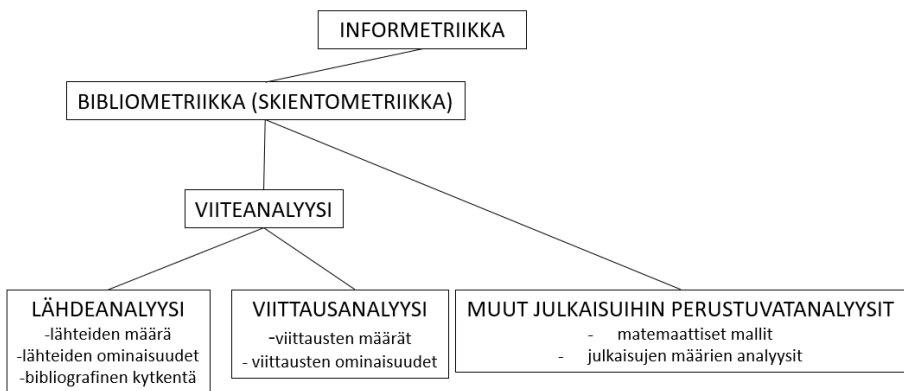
INFORMETRIIKKA

BIBLIOMETRIIKKA (SKIENTOMETRIIKKA)

VIITEANALYYSI

LÄHDEANALYYSI
-lähteiden määrä
-lähteiden ominaisuudet
-bibliografinen kytkentä

VIITTAUSANALYYSI
-viittausten määrät
- viittausten ominaisuudet

MUUT JULKAISUIHIN PERUSTUVATANALYYSIT
- matemaattiset mallit
- julkaisujen määrien analyysit